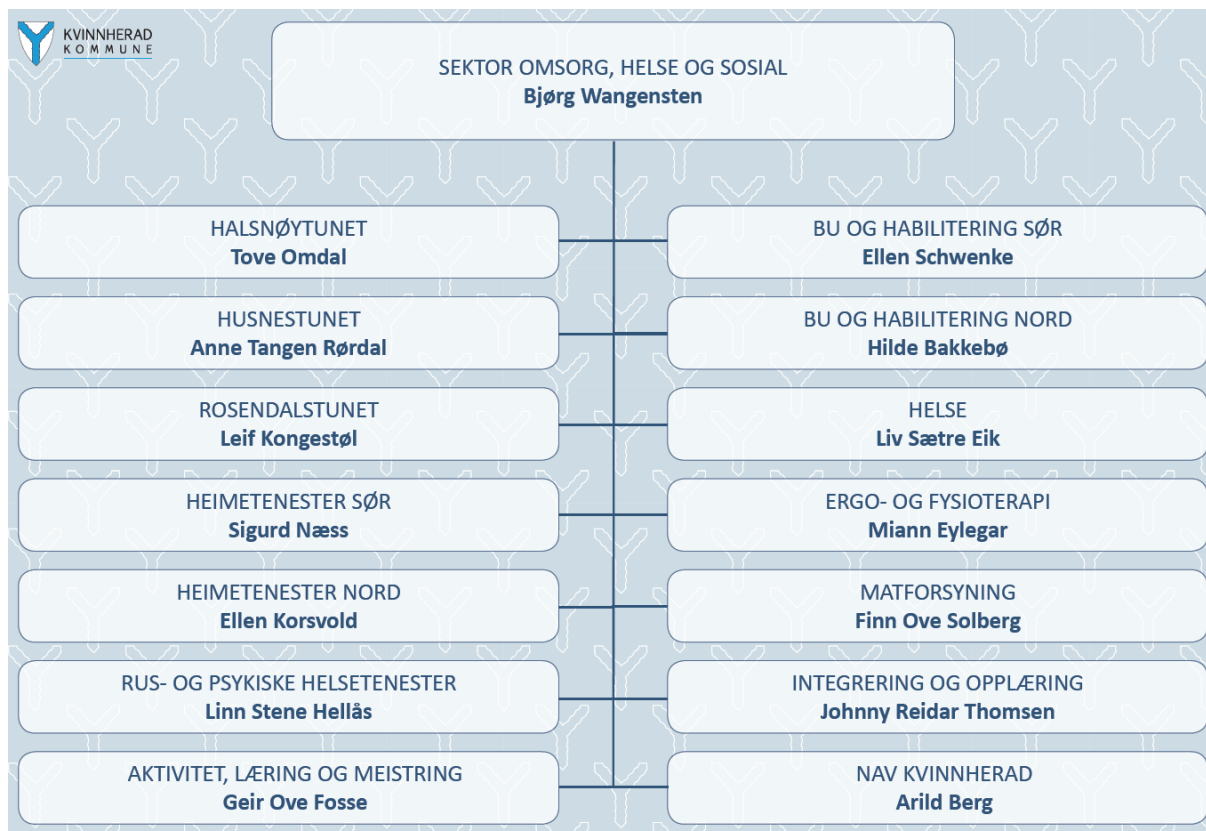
KVINNHERAD KOMMUNE

SEKTOR OMSORG, HELSE OG SOSIAL
**Bjørg Wangensten**

HALSNØYTUNET
**Tove Omdal**

HUSNESTUNET
**Anne Tangen Rørdal**

ROSENDALSTUNET
**Leif Kongestøl**

HEIMETENESTER SØR
**Sigurd Næss**

HEIMETENESTER NORD
**Ellen Korsvold**

RUS- OG PSYKISKE HELSETENESTER
**Linn Stene Hellås**

AKTIVITET, LÆRING OG MEISTRING
**Geir Ove Fosse**

BU OG HABILITERING SØR
**Ellen Schwenke**

BU OG HABILITERING NORD
**Hilde Bakkebø**

HELSE
**Liv Sætre Eik**

ERGO- OG FYSIOTERAPI
**Miann Eylegar**

MATFORSYNING
**Finn Ove Solberg**

INTEGRERING OG OPPLÆRING
**Johnny Reidar Thomsen**

NAV KVINNHERAD
**Arild Berg**